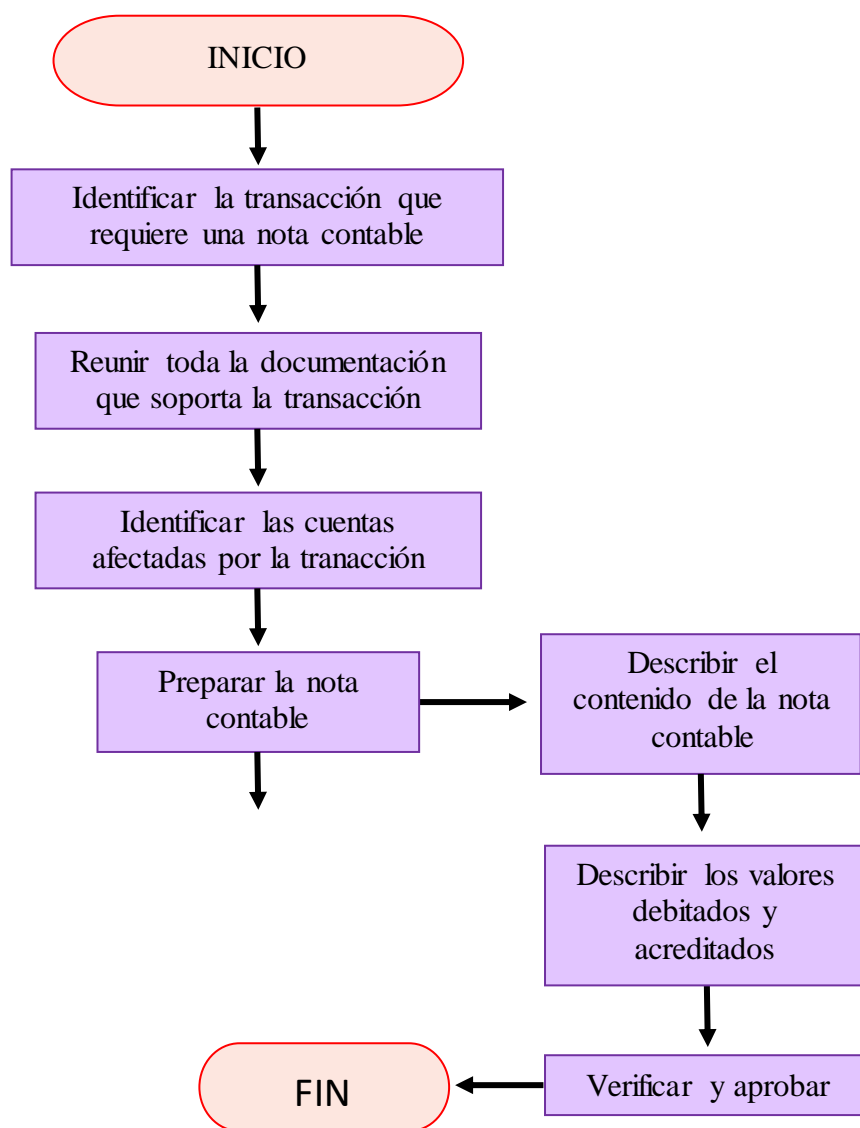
INICIO

Identificar la transacción que requiere una nota contable

Reunir toda la documentación que soporta la transacción

Identificar las cuentas afectadas por la tranacción

Preparar la nota contable

Describir el contenido de la nota contable

Describir los valores debitados y acreditados

Verificar y aprobar

FIN